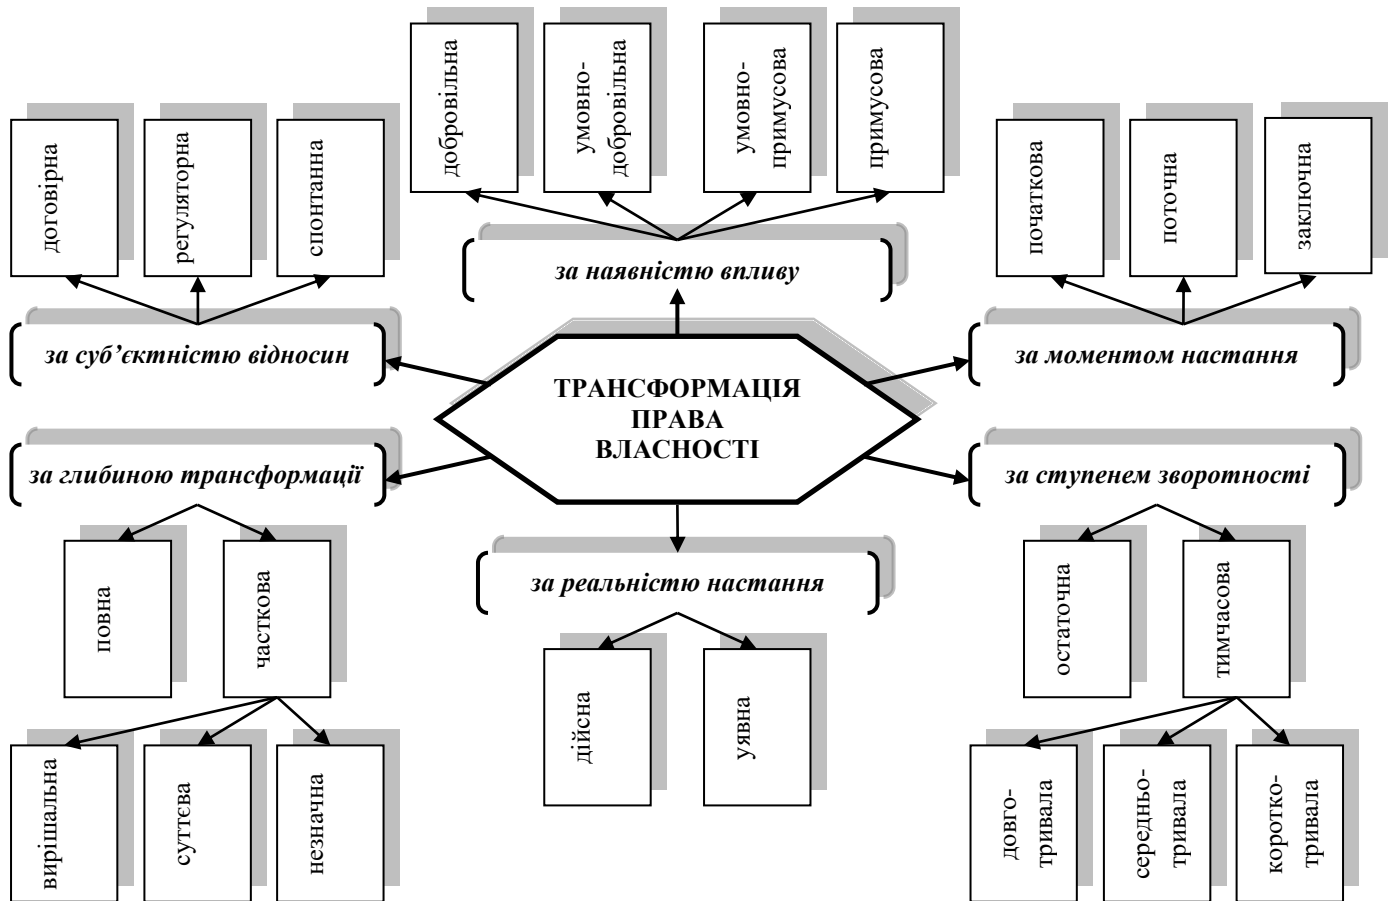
ТРАНСФОРМАЦІЯ ПРАВА ВЛАСНОСТІ

за наявністю впливу

добровільна

умовно-добровільна

умовно-примусова

примусова

за суб'єктністю відносин

договірна

регуляторна

спонтанна

за моментом настання

початкова

поточна

заключна

за глибиною трансформації

повна

часткова

вирішальна

суттєва

незначна

за реальністю настання

дійсна

уявна

за ступенем зворотності

остаточна

тимчасова

довго-тривала

середньо-тривала

коротко-тривала